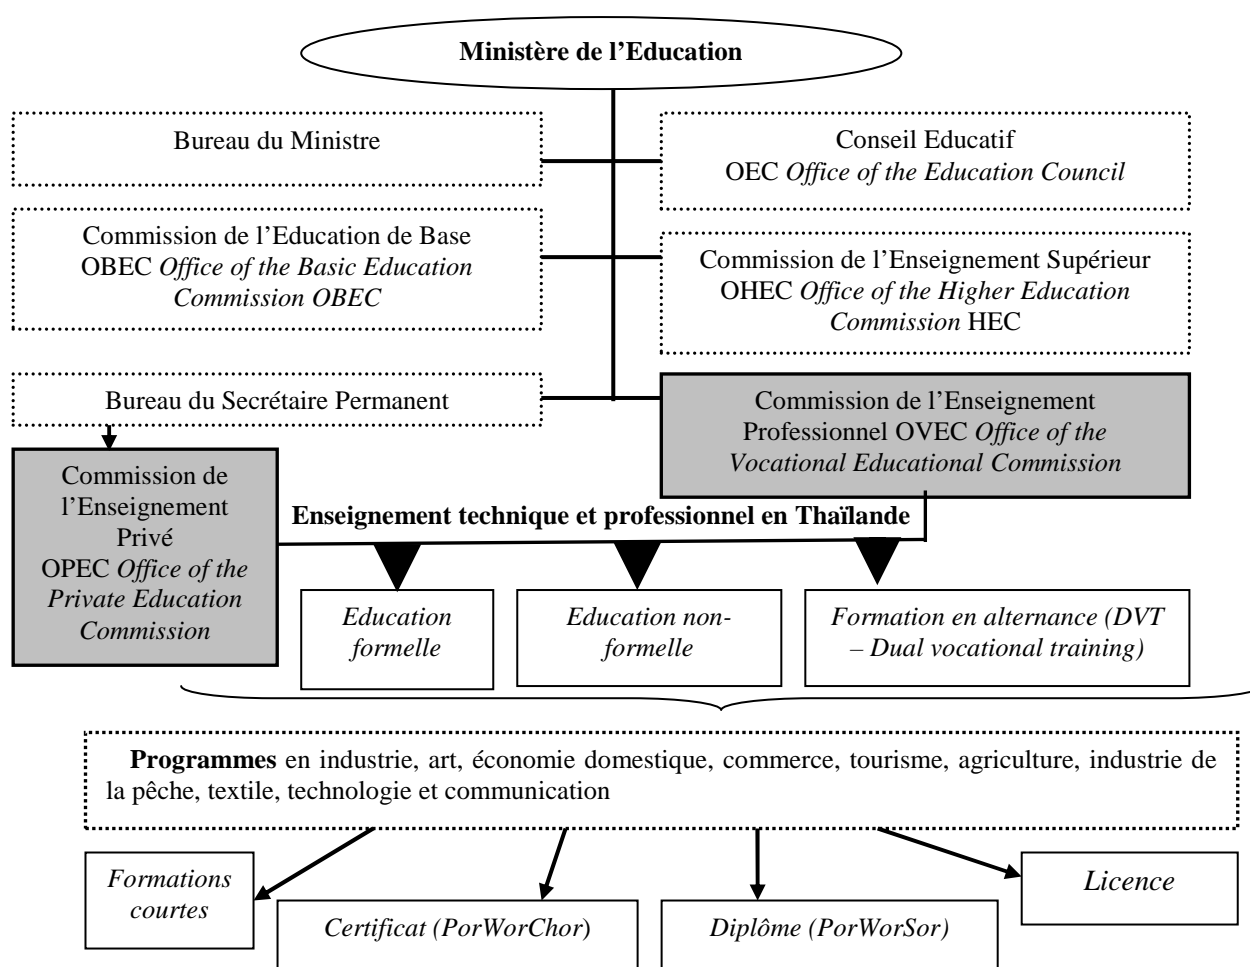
**Ministère de l'Education**

Bureau du Ministre

Conseil Educatif
OEC *Office of the Education Council*

Commission de l'Education de Base
OBEC *Office of the Basic Education Commission OBEC*

Commission de l'Enseignement Supérieur
OHEC *Office of the Higher Education Commission* HEC

Bureau du Secrétaire Permanent

Commission de l'Enseignement Professionnel OVEC *Office of the Vocational Educational Commission*

Commission de l'Enseignement Privé
OPEC *Office of the Private Education Commission*

**Enseignement technique et professionnel en Thaïlande**

*Education formelle*

*Education non-formelle*

*Formation en alternance (DVT – Dual vocational training)*

**Programmes** en industrie, art, économie domestique, commerce, tourisme, agriculture, industrie de la pêche, textile, technologie et communication

*Formations courtes*

*Certificat (PorWorChor*)

*Diplôme (PorWorSor)*

*Licence*